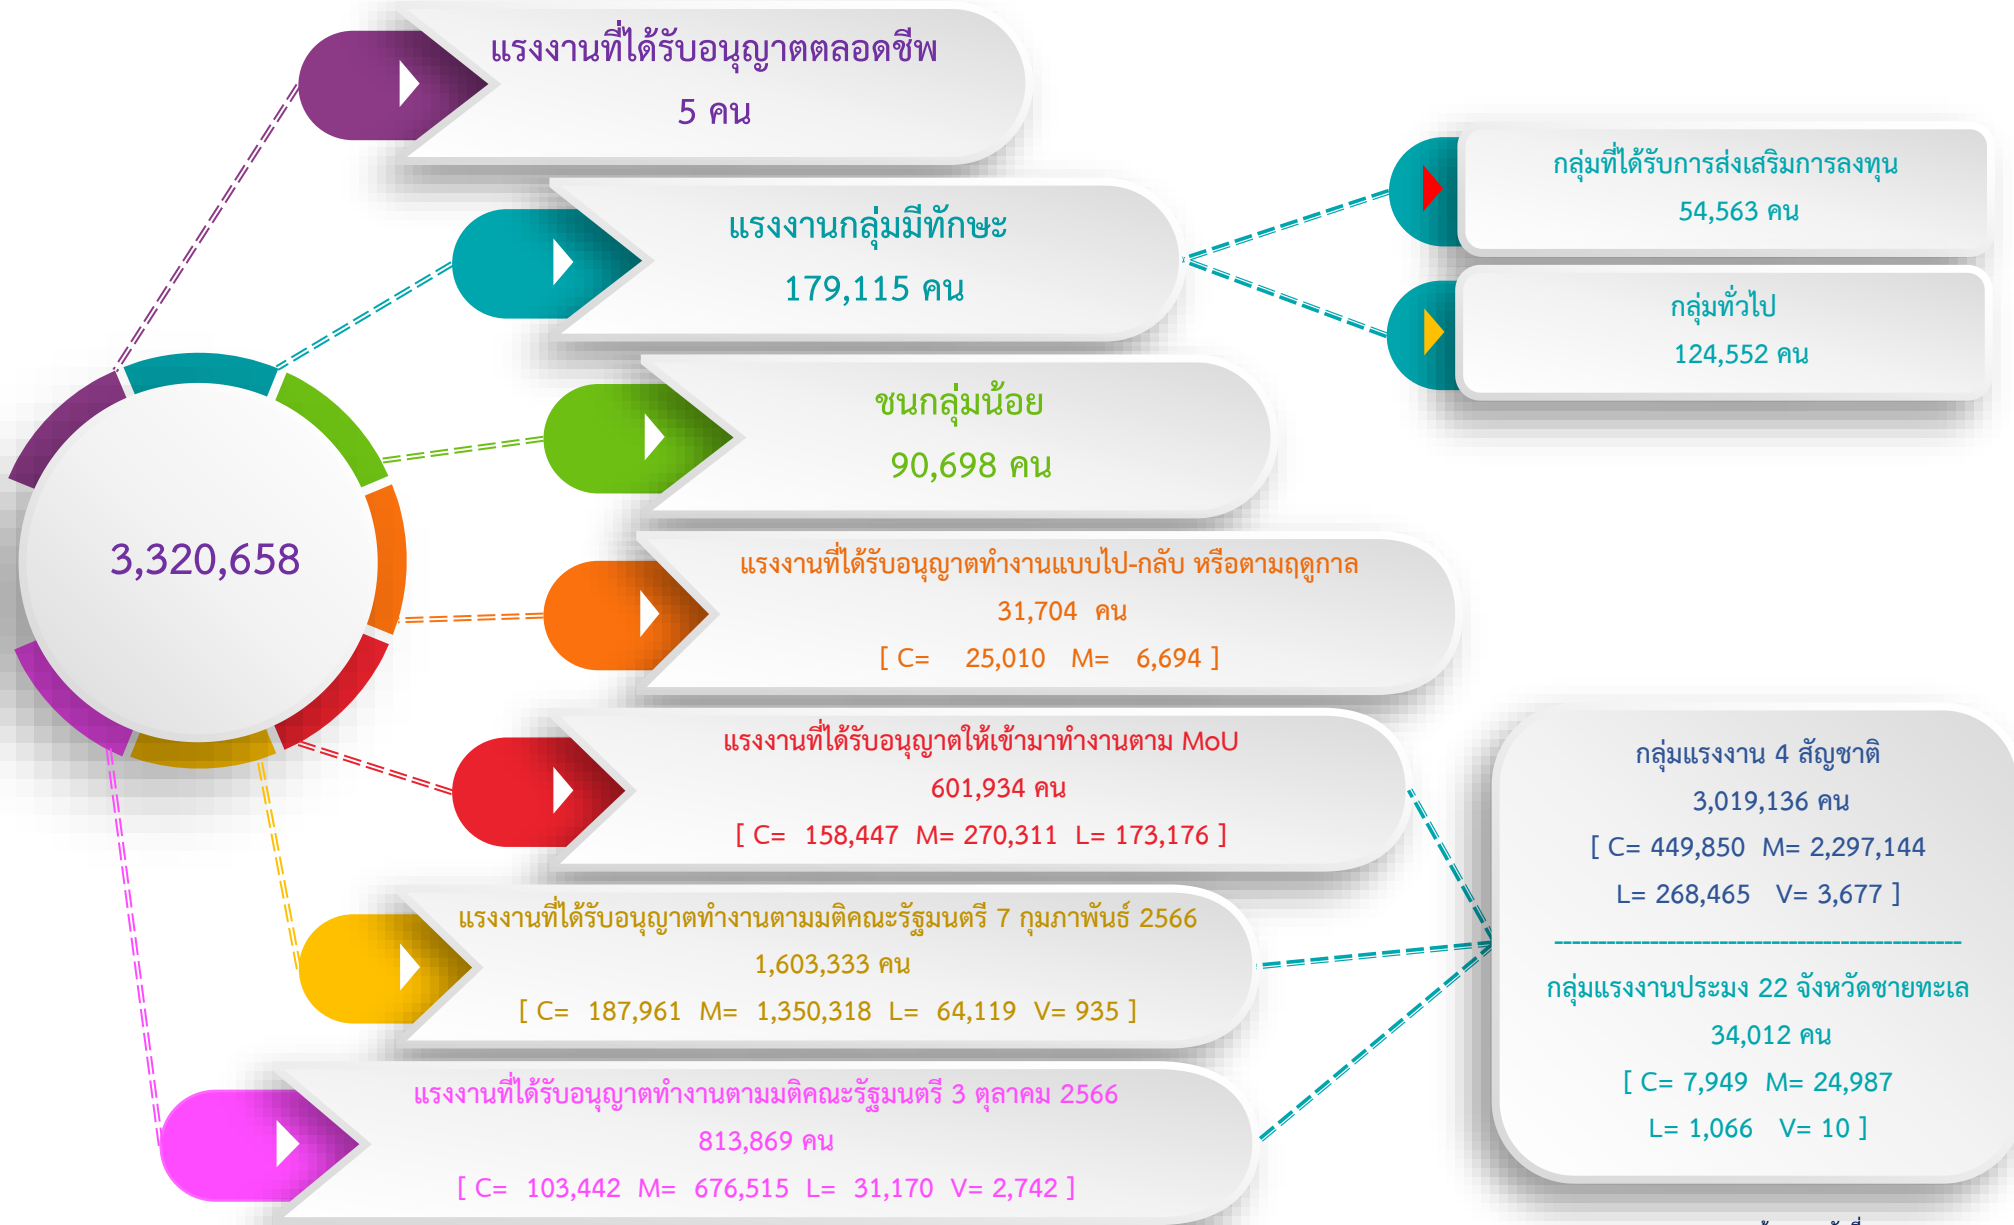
แรงงานที่ได้รับอนุญาตตลอดชีพ
5 คน

แรงงานกลุ่มมีทักษะ
179,115 คน

กลุ่มที่ได้รับการส่งเสริมการลงทุน
54,563 คน

กลุ่มทั่วไป
124,552 คน

ชนกลุ่มน้อย
90,698 คน

3,320,658

แรงงานที่ได้รับอนุญาตทำงานแบบไป-กลับ หรือตามฤดูกาล
31,704 คน
[ C= 25,010 M= 6,694 ]

แรงงานที่ได้รับอนุญาตให้เข้ามาทำงานตาม MoU
601,934 คน
[ C= 158,447 M= 270,311 L= 173,176 ]

กลุ่มแรงงาน 4 สัญชาติ
3,019,136 คน
[ C= 449,850 M= 2,297,144
L= 268,465 V= 3,677 ]

กลุ่มแรงงานประมง 22 จังหวัดชายทะเล
34,012 คน
[ C= 7,949 M= 24,987
L= 1,066 V= 10 ]

แรงงานที่ได้รับอนุญาตทำงานตามมติคณะรัฐมนตรี 7 กุมภาพันธ์ 2566
1,603,333 คน
[ C= 187,961 M= 1,350,318 L= 64,119 V= 935 ]

แรงงานที่ได้รับอนุญาตทำงานตามมติคณะรัฐมนตรี 3 ตุลาคม 2566
813,869 คน
[ C= 103,442 M= 676,515 L= 31,170 V= 2,742 ]